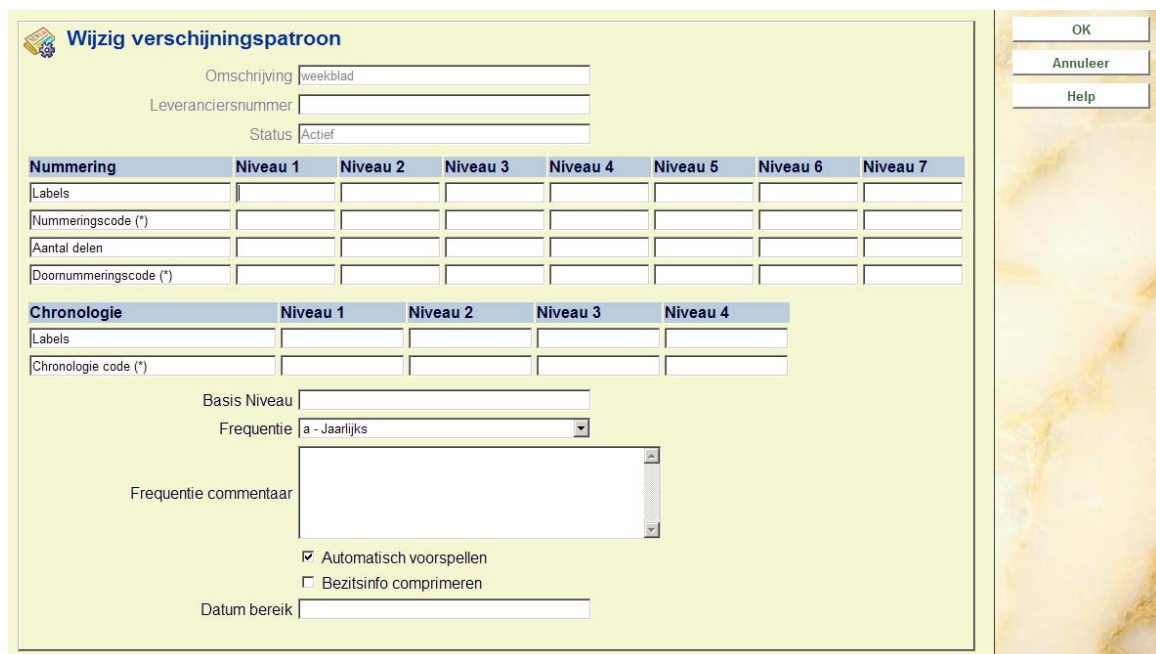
Wijzig verschijningspatroon

Omschrijving weekblad

Leveranciersnummer

Status Actief

| Nummering | Niveau 1 | Niveau 2 | Niveau 3 | Niveau 4 | Niveau 5 | Niveau 6 | Niveau 7 |
|---|---|---|---|---|---|---|---|
| Labels | | | | | | | |
| Nummeringscode (*) | | | | | | | |
| Aantal delen | | | | | | | |
| Doornummeringscode (*) | | | | | | | |

| Chronologie | Niveau 1 | Niveau 2 | Niveau 3 | Niveau 4 |
|---|---|---|---|---|
| Labels | | | | |
| Chronologie code (*) | | | | |

Basis Niveau

Frequentie a - Jaarlijks

Frequentie commentaar

☑ Automatisch voorspellen

☐ Bezitsinfo comprimeren

Datum bereik

OK

Annuleer

Help